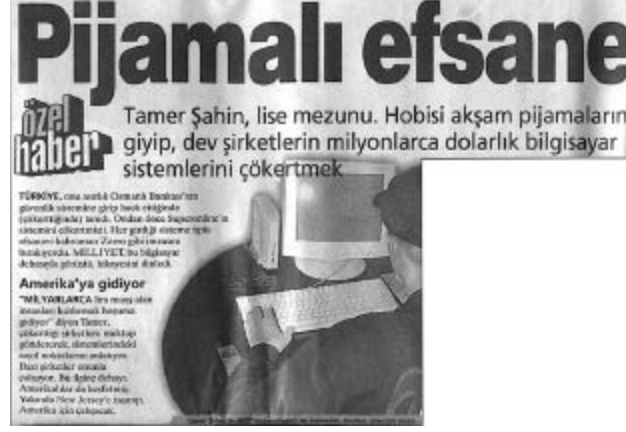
Pijamalı efsane

özel haber

Tamer Şahin, lise mezunu. Hobisi akşam pijamaların giyip, dev şirketlerin milyonlarca dolarlık bilgisayar sistemlerini çökertmek

TÜRKİYE, onu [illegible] Bankası'nın güvenlik sistemine giriş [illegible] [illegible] sonra Superonline'ın sistemini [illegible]. Her girdiği sisteme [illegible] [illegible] Zorro gibi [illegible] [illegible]. MİLLİYET bu bilgisayar dehasıyla görüştü, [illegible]

Amerika'ya gidiyor

"MİLYARLARCA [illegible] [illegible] gidiyor" diyen Tamer, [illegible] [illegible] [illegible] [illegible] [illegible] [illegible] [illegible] New Jersey'e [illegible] Amerika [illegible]

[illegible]